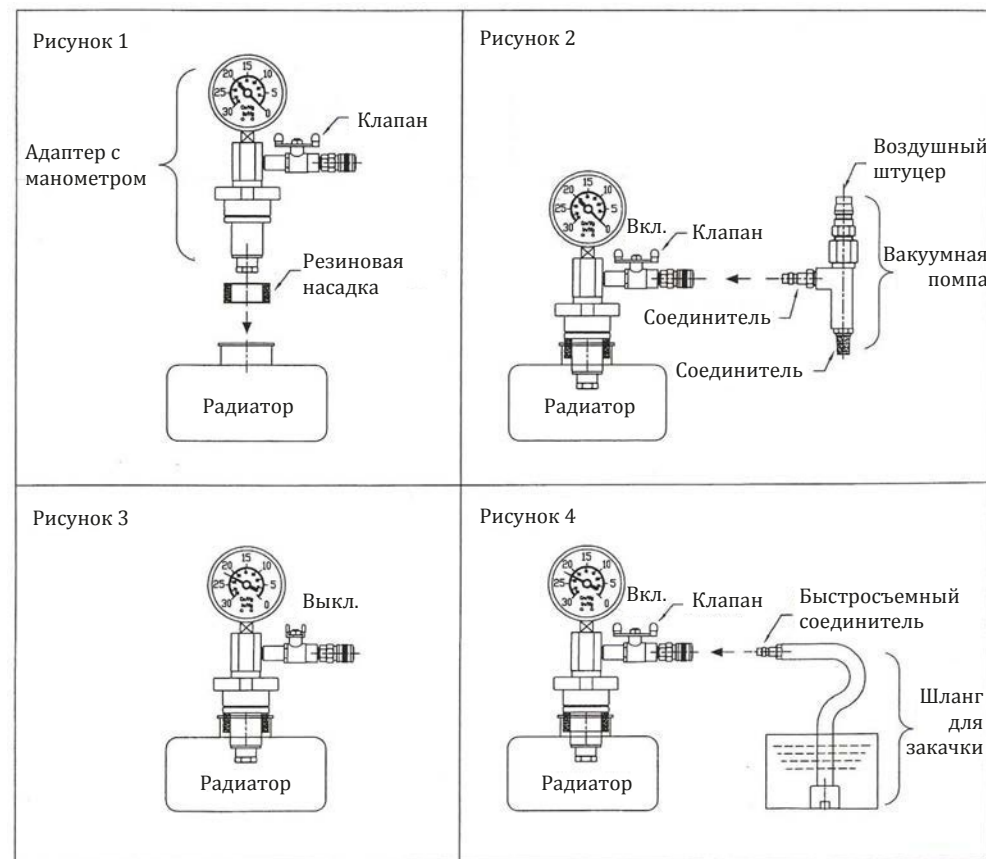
Рисунок 1

20 15 10 25 5 30 0

Клапан

Адаптер с манометром

Резиновая насадка

Радиатор

Рисунок 2

Воздушный штуцер

20 15 10 25 5 30 0

Вкл.

Клапан

Вакуумная помпа

Соединитель

Соединитель

Радиатор

Рисунок 3

20 15 10 25 5 30 0

Выкл.

Радиатор

Рисунок 4

20 15 10 25 5 30 0

Вкл.

Клапан

Быстросъемный соединитель

Шланг для закачки

Радиатор